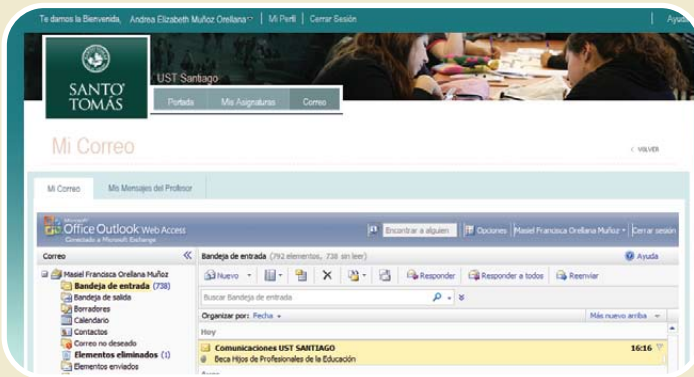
Te damos la Bienvenida, Andrea Elizabeth Muñoz Orellana | Mi Perfil | Cerrar Sesión | Ayuda

SANTO TOMÁS

UST Santiago

Portada | Mis Asignaturas | Correo

Mi Correo

< VOLVER

Mi Correo | Mis Mensajes del Profesor

Correo

Microsoft Office Outlook Web Access
Conectado a Microsoft Exchange

Encontrar a alguien | Opciones | Masiel Francisca Orellana Muñoz | Cerrar sesión

Bandeja de entrada (792 elementos, 738 sin leer)

Ayuda

Masiel Francisca Orellana Muñoz
Bandeja de entrada (738)
Bandeja de salida
Borradores
Calendario
Contactos
Correo no deseado
Elementos eliminados (1)
Elementos enviados

Nuevo | Responder | Responder a todos | Reenviar

Buscar Bandeja de entrada

Organizar por: Fecha | Más nuevo arriba

Hoy

Comunicaciones UST SANTIAGO 16:16
Beca Hijos de Profesionales de la Educación